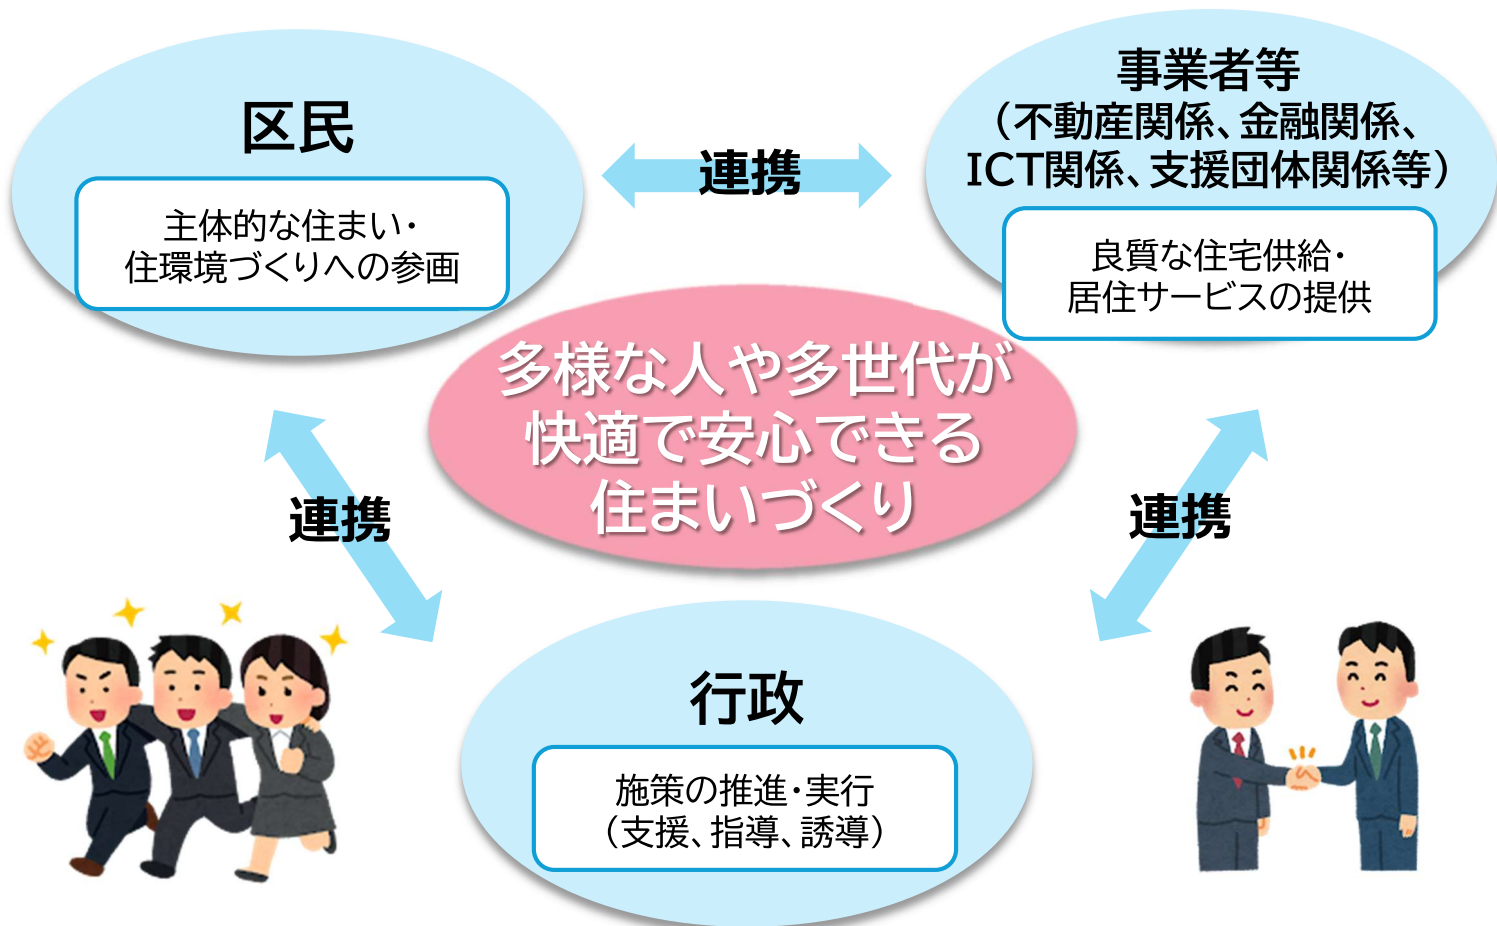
区民

主体的な住まい・住環境づくりへの参画

連携

事業者等
（不動産関係、金融関係、ICT関係、支援団体関係等）

良質な住宅供給・居住サービスの提供

多様な人や多世代が快適で安心できる住まいづくり

連携

連携

行政

施策の推進・実行
（支援、指導、誘導）